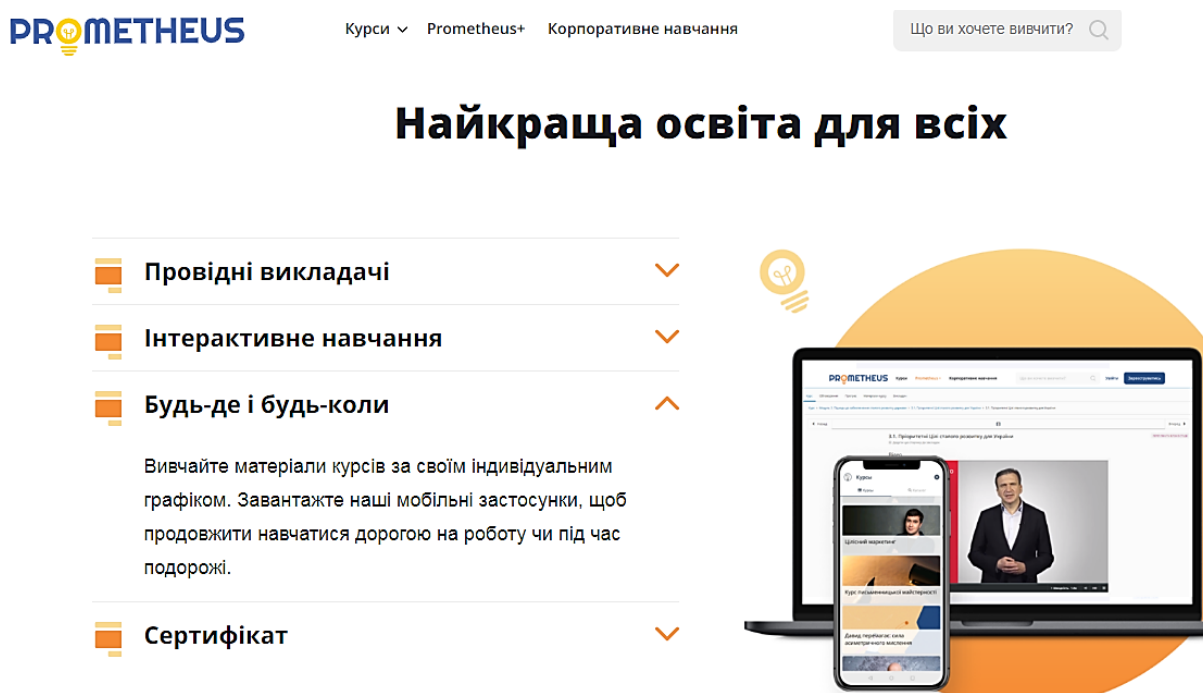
PROMETHEUS

Курси Prometheus+ Корпоративне навчання

Що ви хочете вивчити?

Найкраща освіта для всіх

Провідні викладачі

Інтерактивне навчання

Будь-де і будь-коли

Вивчайте матеріали курсів за своїм індивідуальним графіком. Завантажте наші мобільні застосунки, щоб продовжити навчатися дорогою на роботу чи під час подорожі.

Сертифікат

PROMETHEUS Курси Prometheus+ Корпоративне навчання

Курси

Цілісний маркетинг

Курс письменницької майстерності

Давид перемагає: сила асиметричного мислення